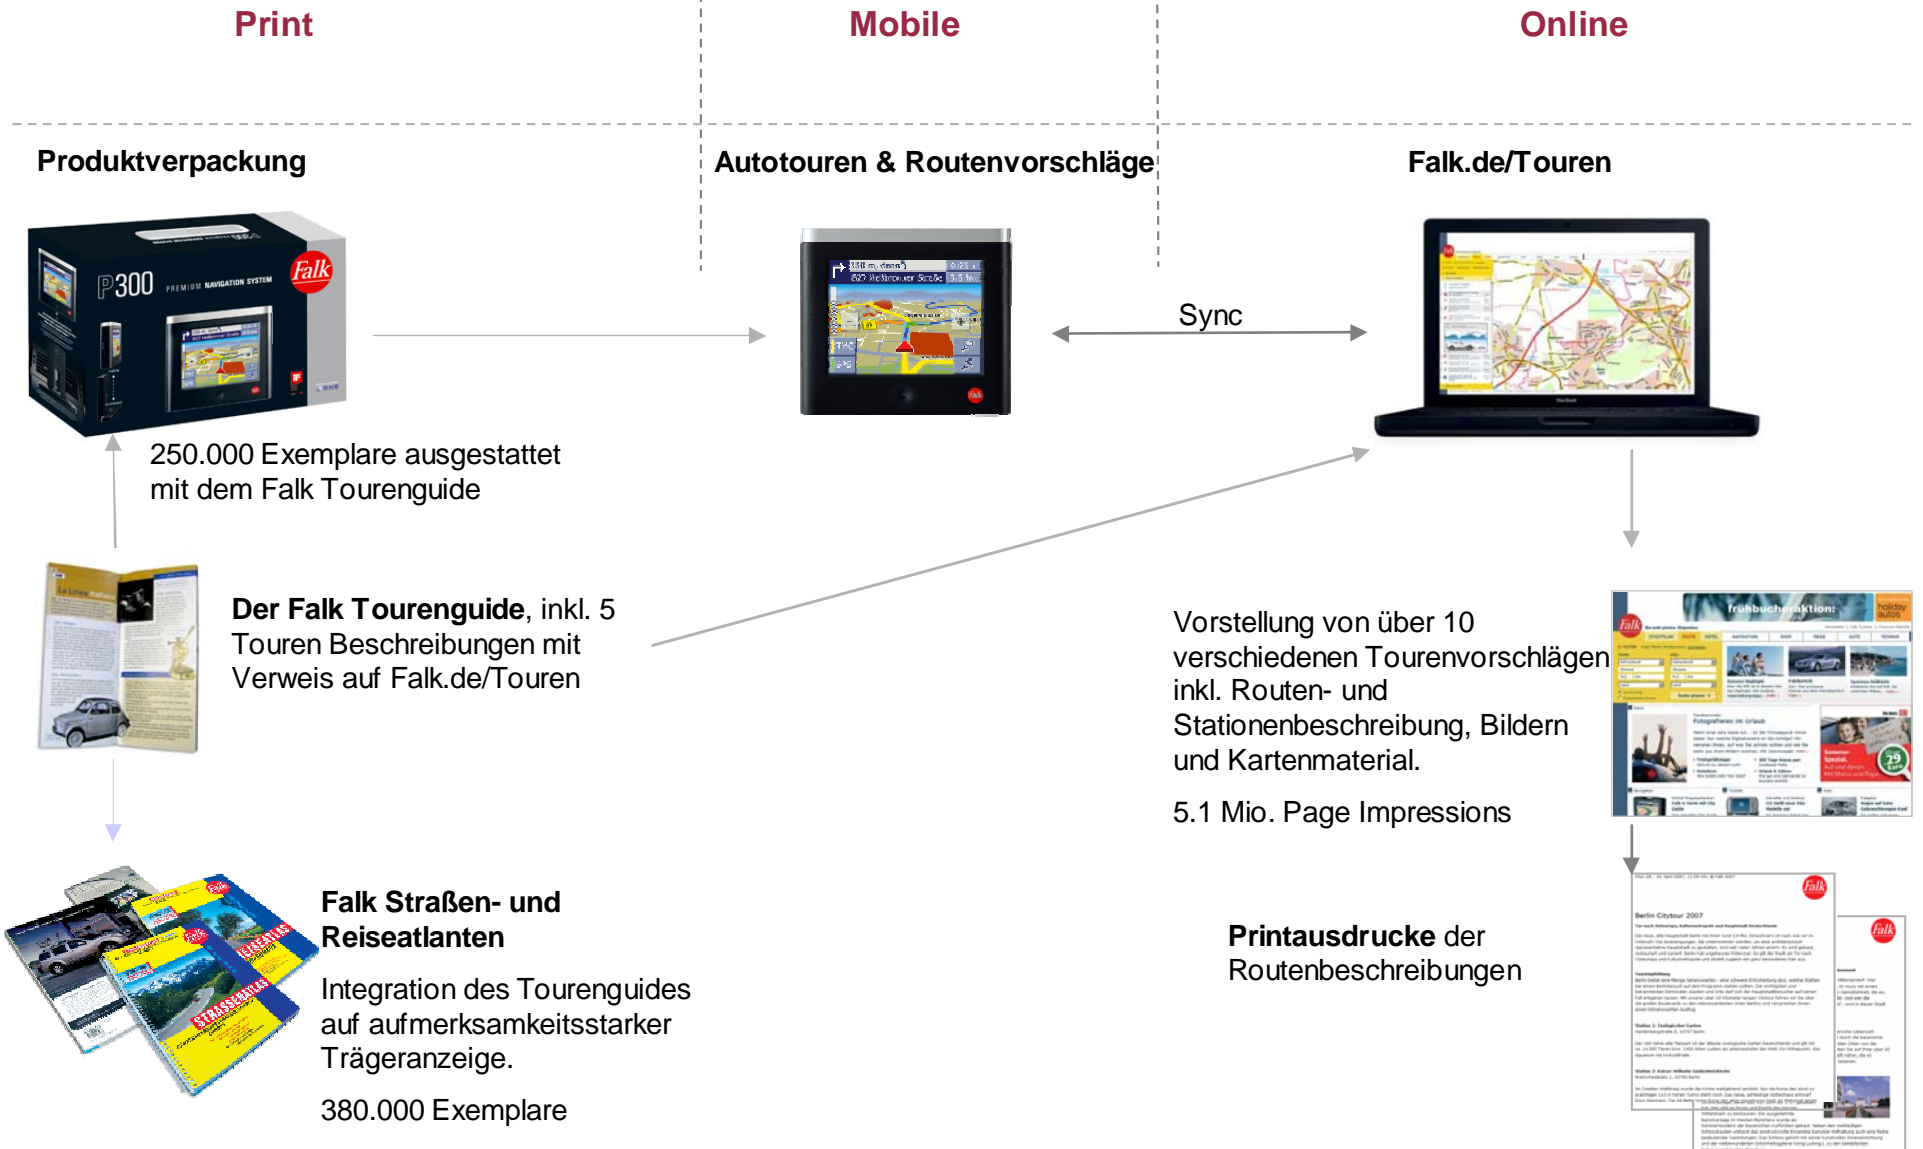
Print

Mobile

Online

Produktverpackung

Autotouren & Routenvorschläge

Falk.de/Touren

P300 PREMIUM NAVIGATION SYSTEM Falk

Sync

250.000 Exemplare ausgestattet mit dem Falk Tourenguide

**Der Falk Tourenguide**, inkl. 5 Touren Beschreibungen mit Verweis auf Falk.de/Touren

Vorstellung von über 10 verschiedenen Tourenvorschlägen inkl. Routen- und Stationenbeschreibung, Bildern und Kartenmaterial.

5.1 Mio. Page Impressions

frühbucheraktion:

**Falk Straßen- und Reiseatlanten**

Integration des Tourenguides auf aufmerksamkeitsstarker Trägeranzeige.

380.000 Exemplare

**Printausdrucke** der Routenbeschreibungen

Berlin Citytour 2007